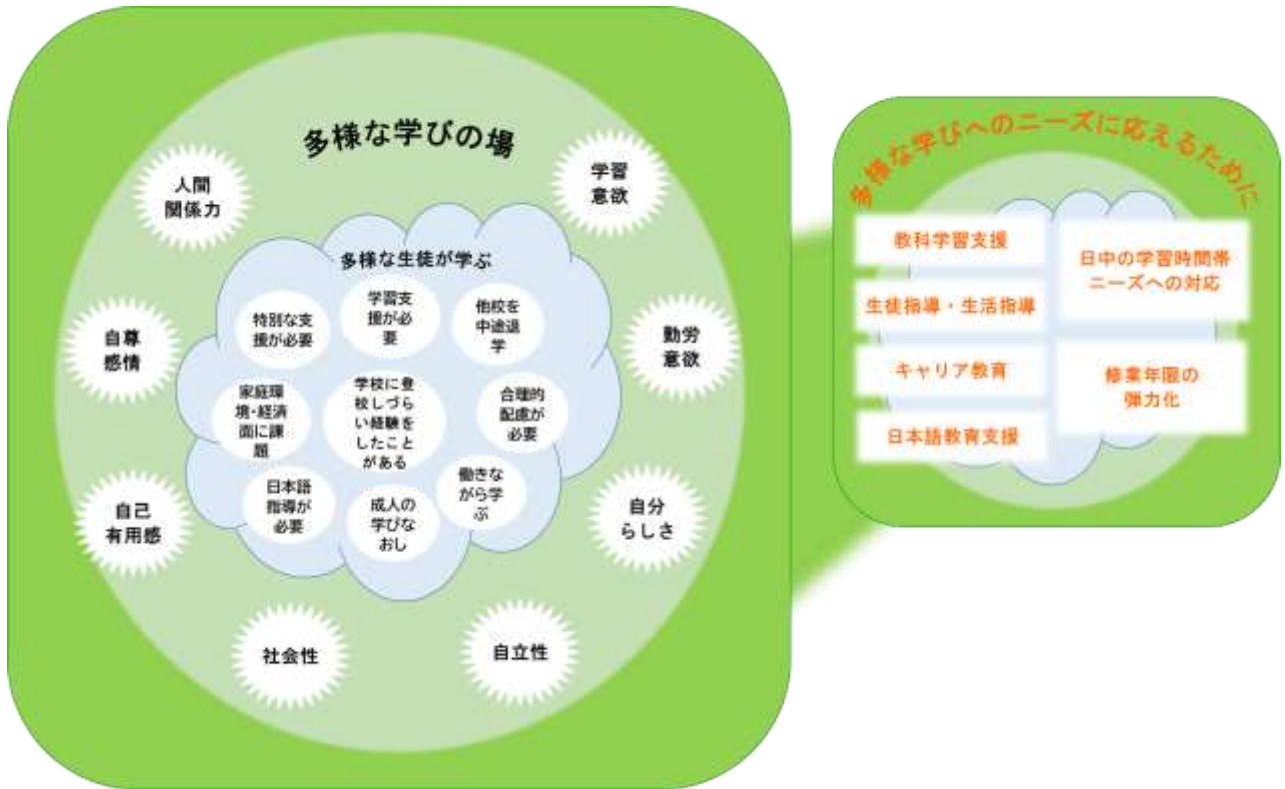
多様な学びの場

人間関係力

学習意欲

自尊感情

勤労意欲

自己有用感

自分らしさ

社会性

自立性

多様な生徒が学ぶ

特別な支援が必要

学習支援が必要

他校を中途退学

家庭環境・経済面に課題

学校に登校しづらい経験をしたことがある

合理的配慮が必要

日本語指導が必要

成人の学びなおし

働きながら学ぶ

多様な学びへのニーズに応えるために

教科学習支援

生徒指導・生活指導

キャリア教育

日本語教育支援

日中の学習時間帯ニーズへの対応

修業年限の弾力化